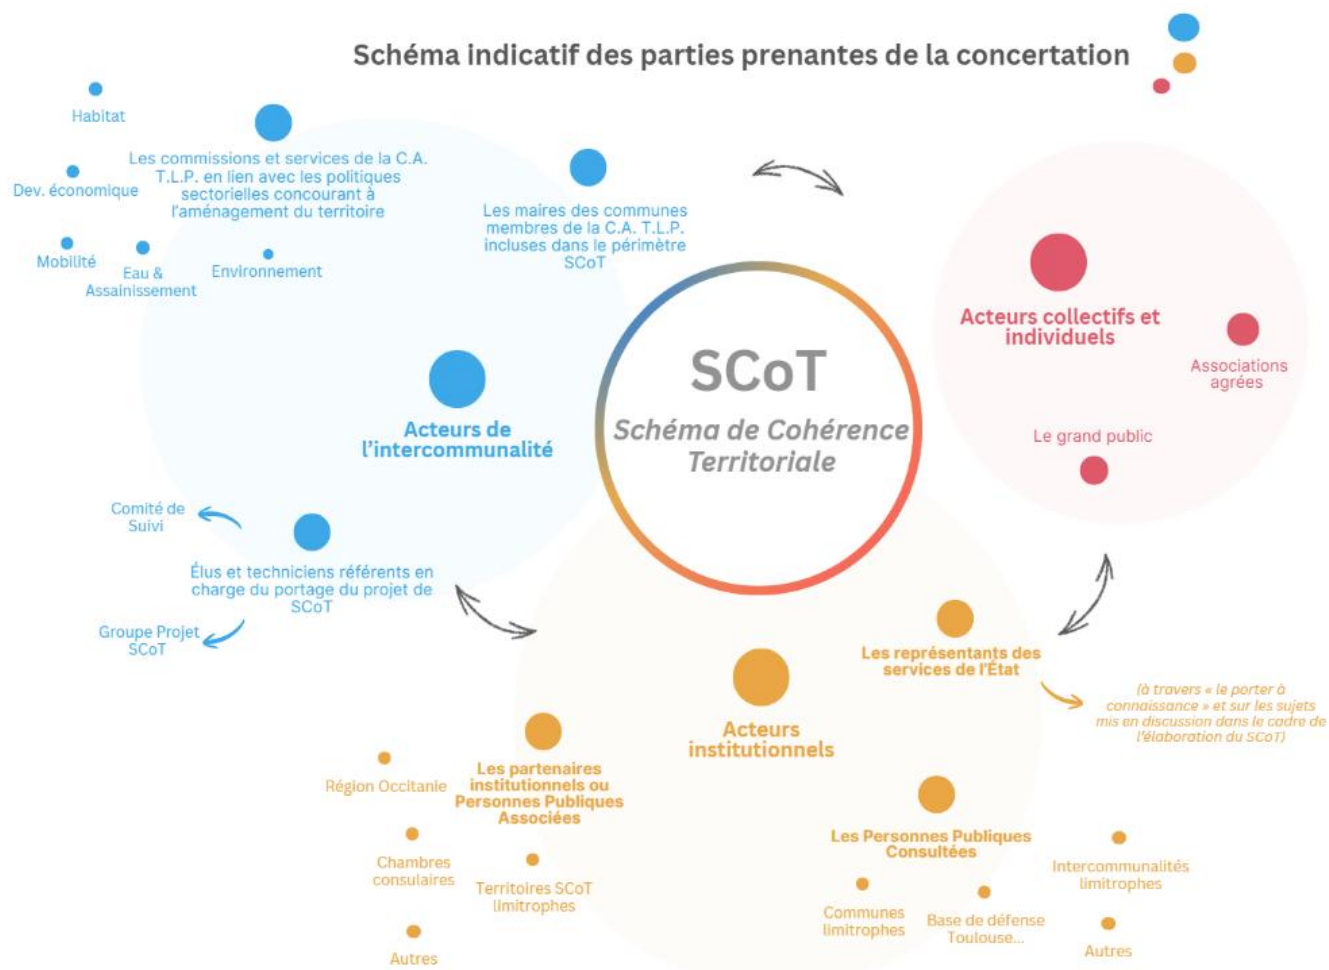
Schéma indicatif des parties prenantes de la concertation

Habitat

Les commissions et services de la C.A. T.L.P. en lien avec les politiques sectorielles concourant à l'aménagement du territoire

Dev. économique

Mobilité

Eau & Assainissement

Environnement

Les maires des communes membres de la C.A. T.L.P. incluses dans le périmètre SCoT

Acteurs collectifs et individuels

Associations agrées

Le grand public

SCoT
Schéma de Cohérence Territoriale

Acteurs de l'intercommunalité

Comité de Suivi

Élus et techniciens référents en charge du portage du projet de SCoT

Groupe Projet SCoT

Les représentants des services de l'État

(à travers « le porter à connaissance » et sur les sujets mis en discussion dans le cadre de l'élaboration du SCoT)

Acteurs institutionnels

Les partenaires institutionnels ou Personnes Publiques Associées

Région Occitanie

Chambres consulaires

Territoires SCoT limitrophes

Autres

Les Personnes Publiques Consultées

Intercommunalités limitrophes

Communes limitrophes

Base de défense Toulouse...

Autres